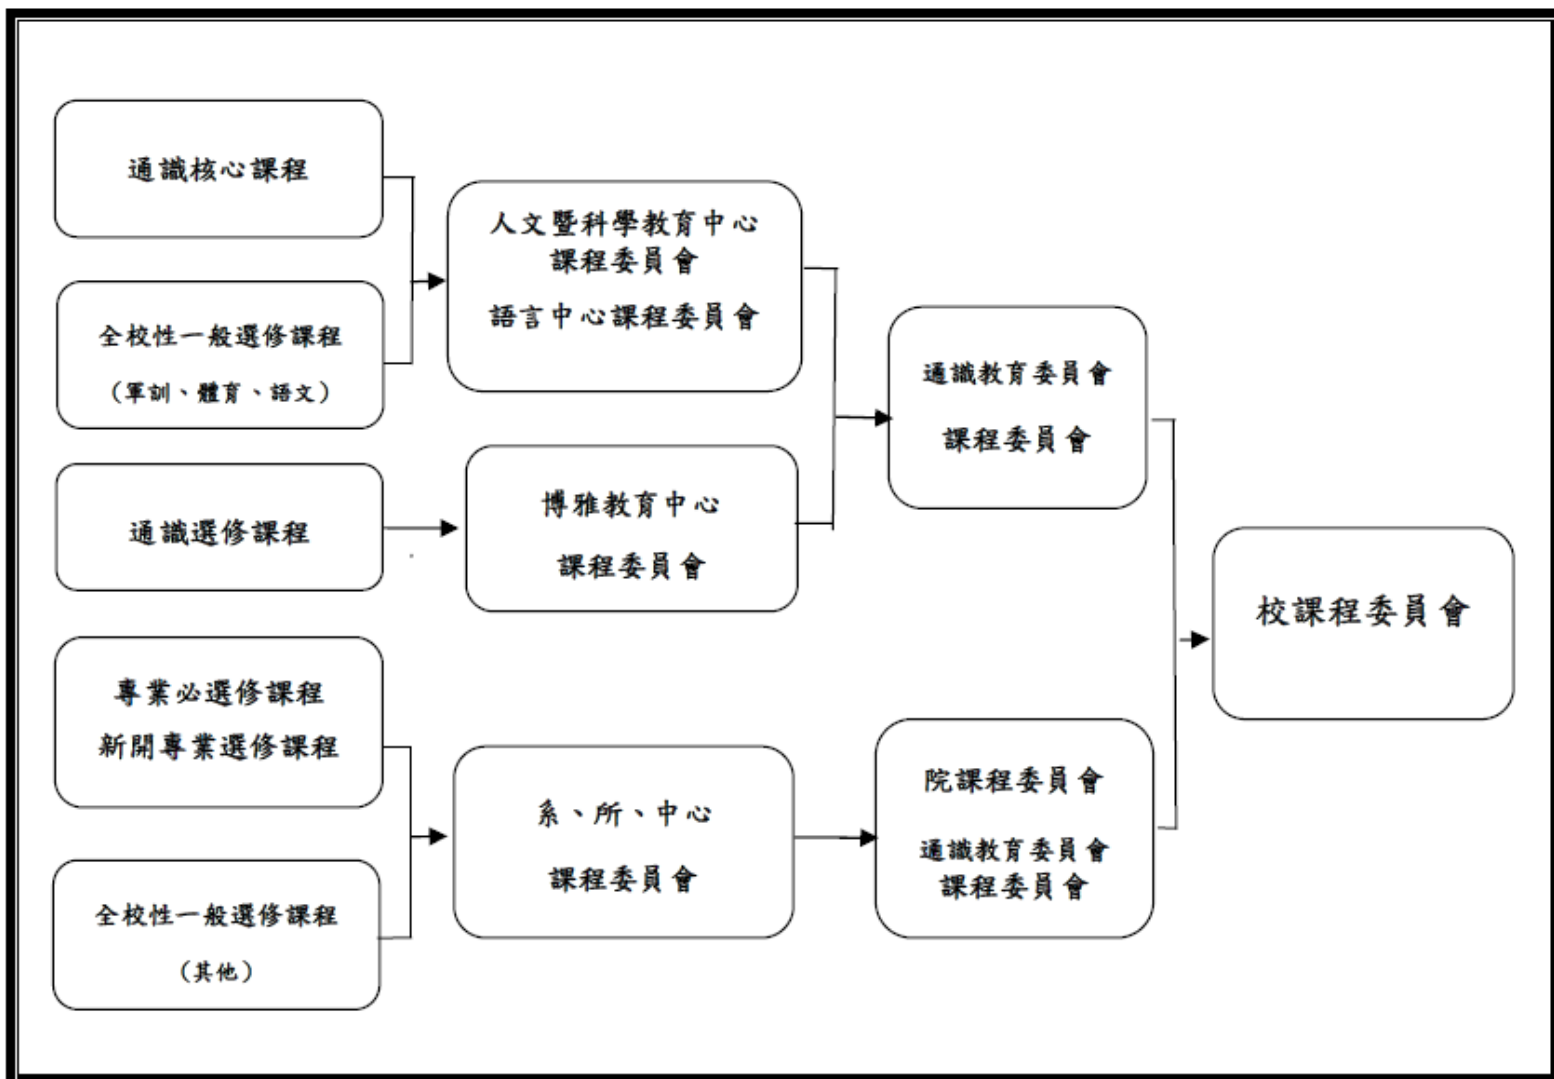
通識核心課程

全校性一般選修課程

（軍訓、體育、語文）

人文暨科學教育中心
課程委員會

語言中心課程委員會

通識選修課程

博雅教育中心

課程委員會

通識教育委員會

課程委員會

校課程委員會

專業必選修課程

新開專業選修課程

全校性一般選修課程

（其他）

系、所、中心

課程委員會

院課程委員會

通識教育委員會
課程委員會